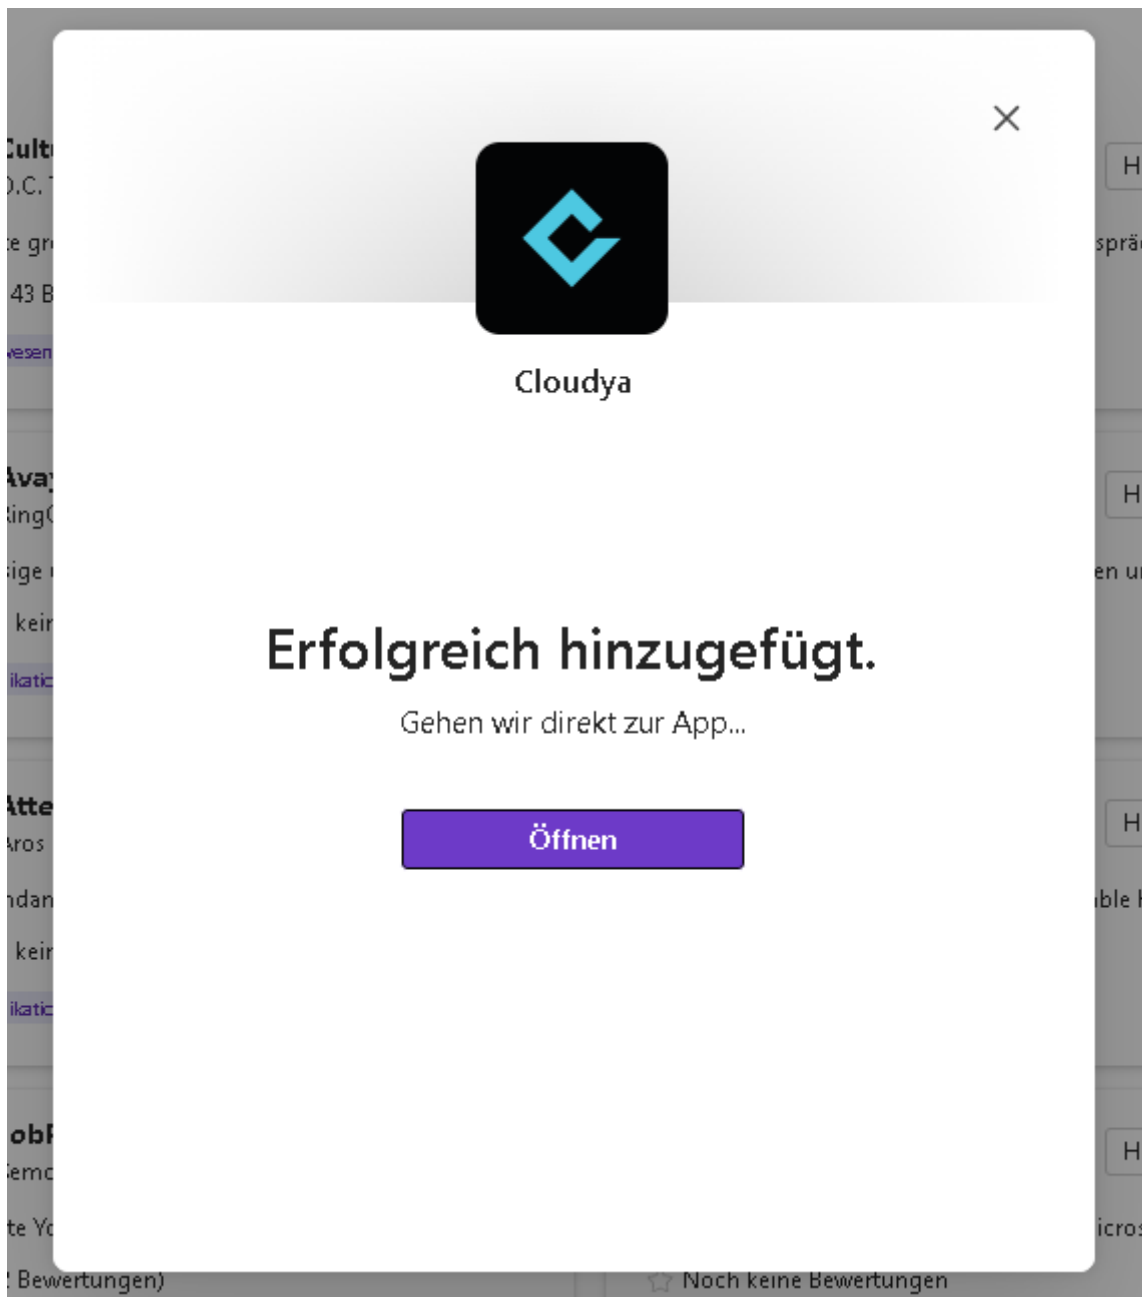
Cult
D.C.
e gr
43 B
esen
Ava
ingC
ige
kei
ikati
Atte
Aros
ndan
kei
ikati
obF
emc
te Yo
Bewertungen)

H
sprä
H
en ur
H
able
H
icros
Noch keine Bewertungen

×

Cloudya

Erfolgreich hinzugefügt.

Gehen wir direkt zur App...

Öffnen